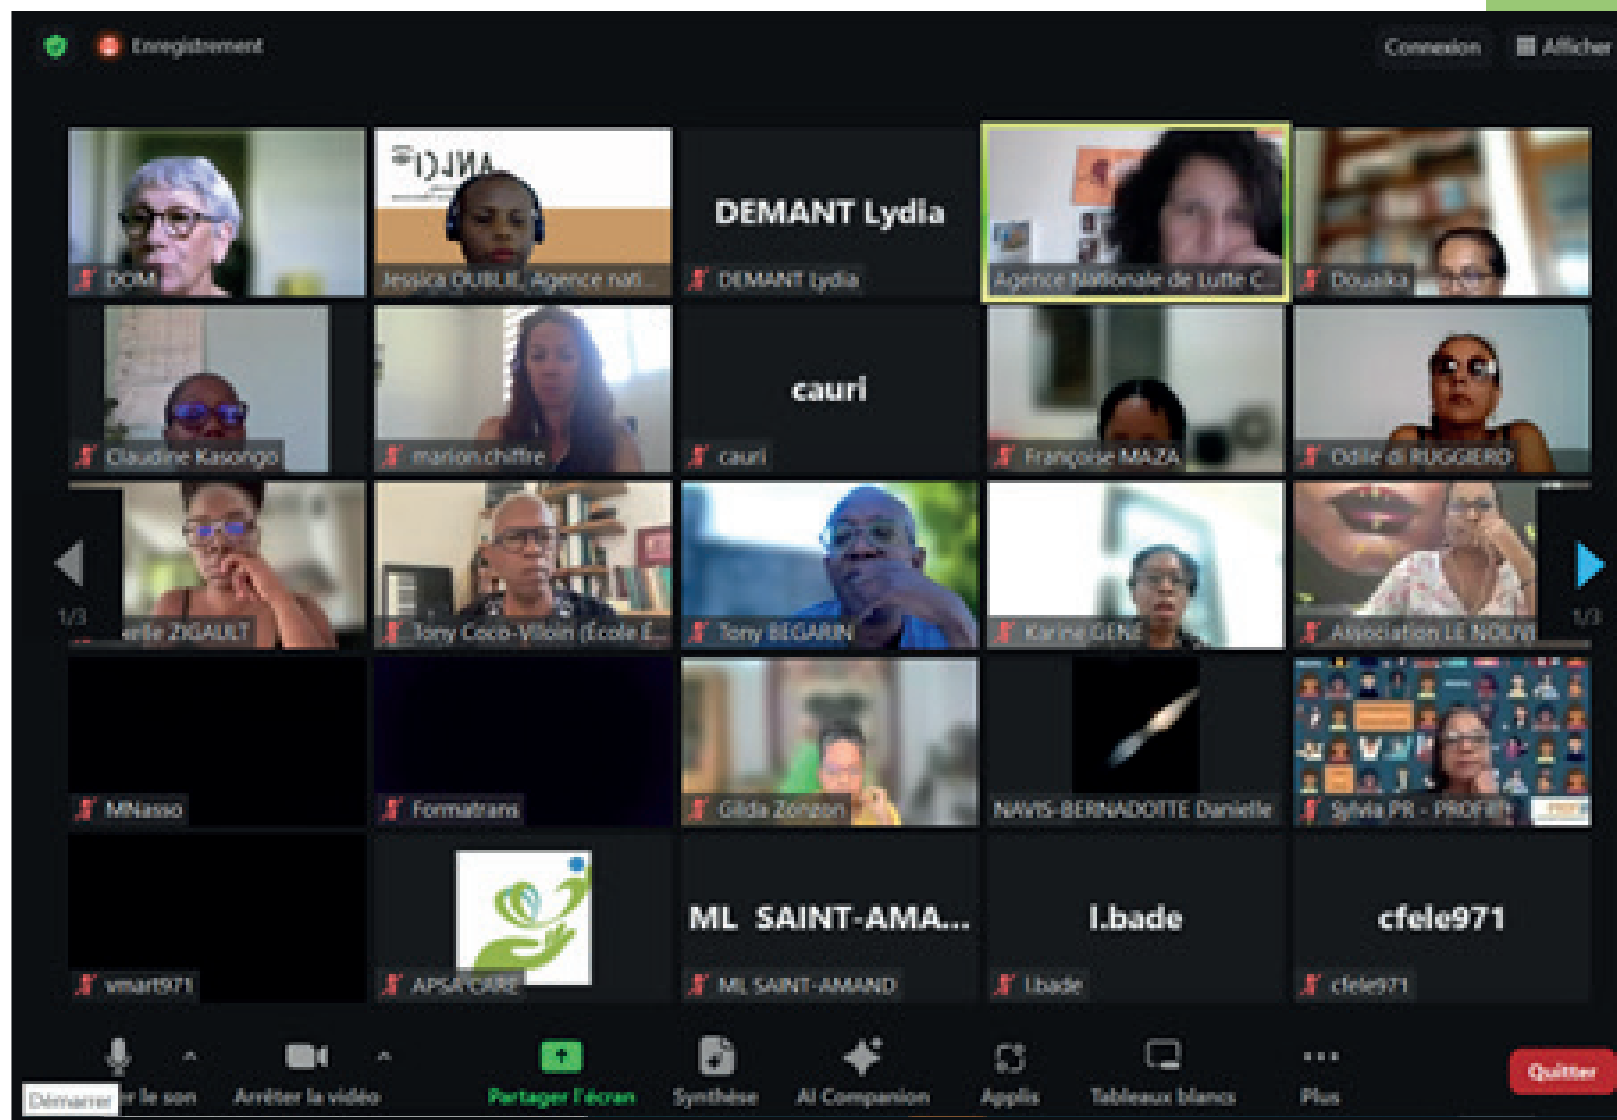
Enregistrement

Connexion

Afficher

DOM

Jessica DUBLIE, Agence nat...

DEMANT Lydia

DEMANT Lydia

Agence Nationale de Lutte C...

Douaika

Claudine Kasongo

marion.chiffre

cauri

cauri

Françoise MAZA

Odile di RUGGIERO

1/3

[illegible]elle ZIGAULT

Tony Coco-Viloin (Ecole E...

Tony BEGARIN

Karine GEN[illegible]

Association LE NOUV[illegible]

1/3

MNasso

Formatrans

Gilda Zonzon

NAVIS-BERNADOTTE Danielle

Sylvia PR - PROFIL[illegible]

vmart971

APSA CARE

ML SAINT-AMA...

ML SAINT-AMAND

l.bade

l.bade

cfele971

cfele971

Démarrer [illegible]r le son

Arrêter la vidéo

Partager l'écran

Synthèse

AI Companion

Applis

Tableaux blancs

Plus

Quitter